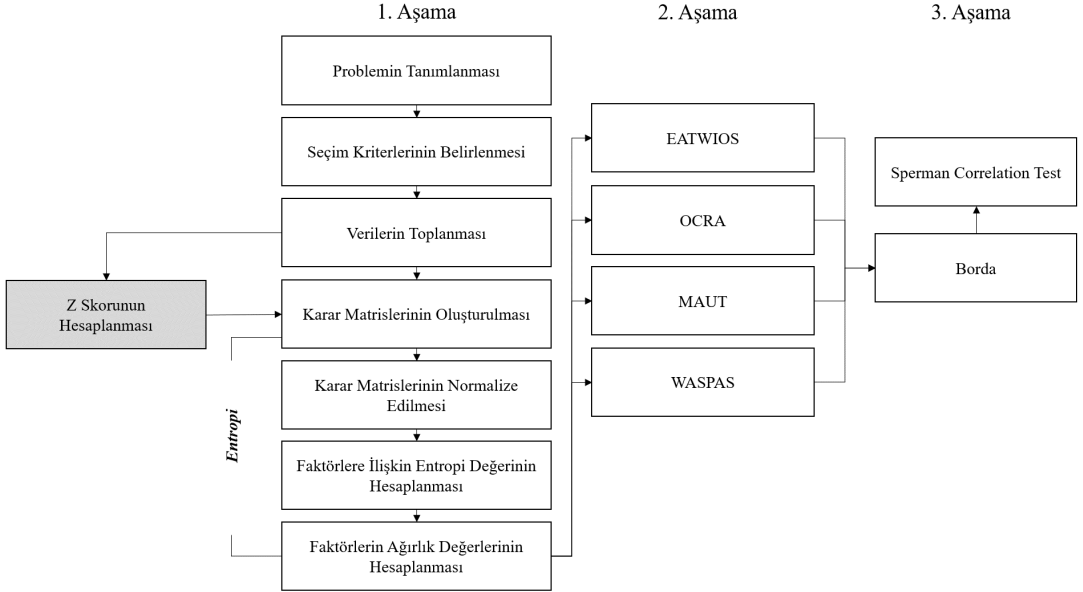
1. Aşama

2. Aşama

3. Aşama

Problemin Tanımlanması

Seçim Kriterlerinin Belirlenmesi

Verilerin Toplanması

Z Skorunun Hesaplanması

Karar Matrislerinin Oluşturulması

Karar Matrislerinin Normalize Edilmesi

Entropi

Faktörlere İlişkin Entropi Değerinin Hesaplanması

Faktörlerin Ağırlık Değerlerinin Hesaplanması

EATWIOS

OCRA

MAUT

WASPAS

Sperman Correlation Test

Borda